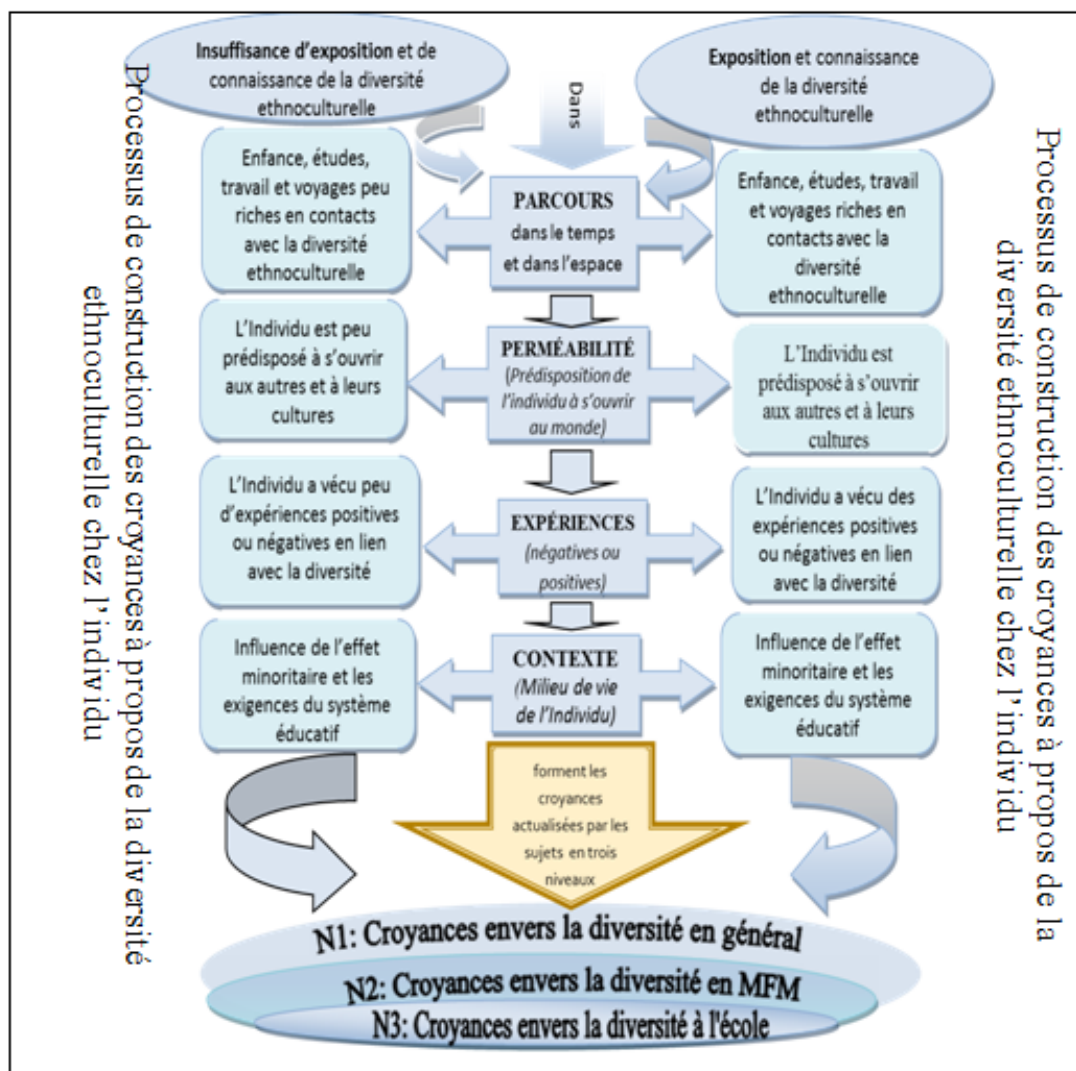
Processus de construction des croyances à propos de la diversité ethnoculturelle chez l'individu

Insuffisance d'exposition et de connaissance de la diversité ethnoculturelle

Dans

Exposition et connaissance de la diversité ethnoculturelle

Processus de construction des croyances à propos de la diversité ethnoculturelle chez l'individu

Enfance, études, travail et voyages peu riches en contacts avec la diversité ethnoculturelle

PARCOURS dans le temps et dans l'espace

Enfance, études, travail et voyages riches en contacts avec la diversité ethnoculturelle

L'Individu est peu prédisposé à s'ouvrir aux autres et à leurs cultures

PERMÉABILITÉ (Prédisposition de l'individu à s'ouvrir au monde)

L'Individu est prédisposé à s'ouvrir aux autres et à leurs cultures

L'Individu a vécu peu d'expériences positives ou négatives en lien avec la diversité

EXPÉRIENCES (négatives ou positives)

L'Individu a vécu des expériences positives ou négatives en lien avec la diversité

Influence de l'effet minoritaire et les exigences du système éducatif

CONTEXTE (Milieu de vie de l'Individu)

Influence de l'effet minoritaire et les exigences du système éducatif

forment les croyances actualisées par les sujets en trois niveaux

N1: Croyances envers la diversité en général

N2: Croyances envers la diversité en MFM

N3: Croyances envers la diversité à l'école